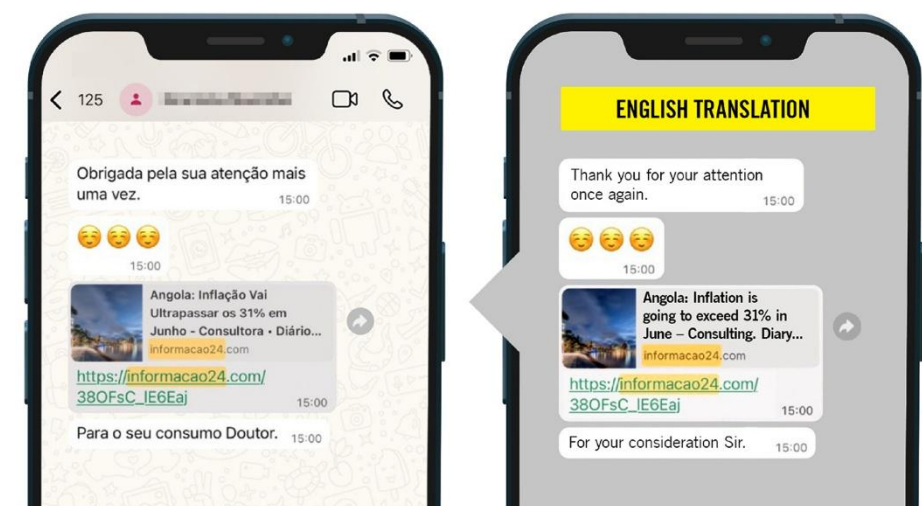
125 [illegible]

Obrigada pela sua atenção mais uma vez. 15:00

☺☺☺ 15:00

Angola: Inflação Vai Ultrapassar os 31% em Junho - Consultora • Diário...
informacao24.com

https://informacao24.com/38OFsC_lE6Eaj 15:00

Para o seu consumo Doutor. 15:00

ENGLISH TRANSLATION

Thank you for your attention once again. 15:00

☺☺☺ 15:00

Angola: Inflation is going to exceed 31% in June – Consulting. Diary...
informacao24.com

https://informacao24.com/38OFsC_lE6Eaj 15:00

For your consideration Sir. 15:00